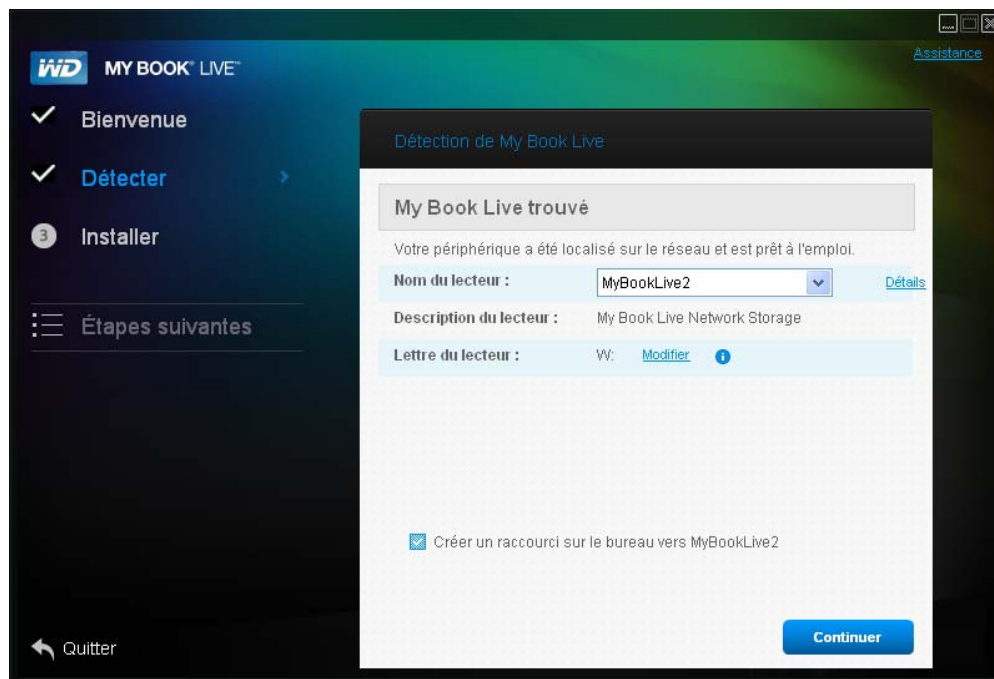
WD MY BOOK® LIVE™

Assistance

Bienvenue

Détecter

3 Installer

Étapes suivantes

Quitter

Détection de My Book Live

My Book Live trouvé

Votre périphérique a été localisé sur le réseau et est prêt à l'emploi.

| | | |
|---|---|---|
| Nom du lecteur : | MyBookLive2 | Détails |
| Description du lecteur : | My Book Live Network Storage | |
| Lettre du lecteur : | W: Modifier | |

Créer un raccourci sur le bureau vers MyBookLive2

Continuer